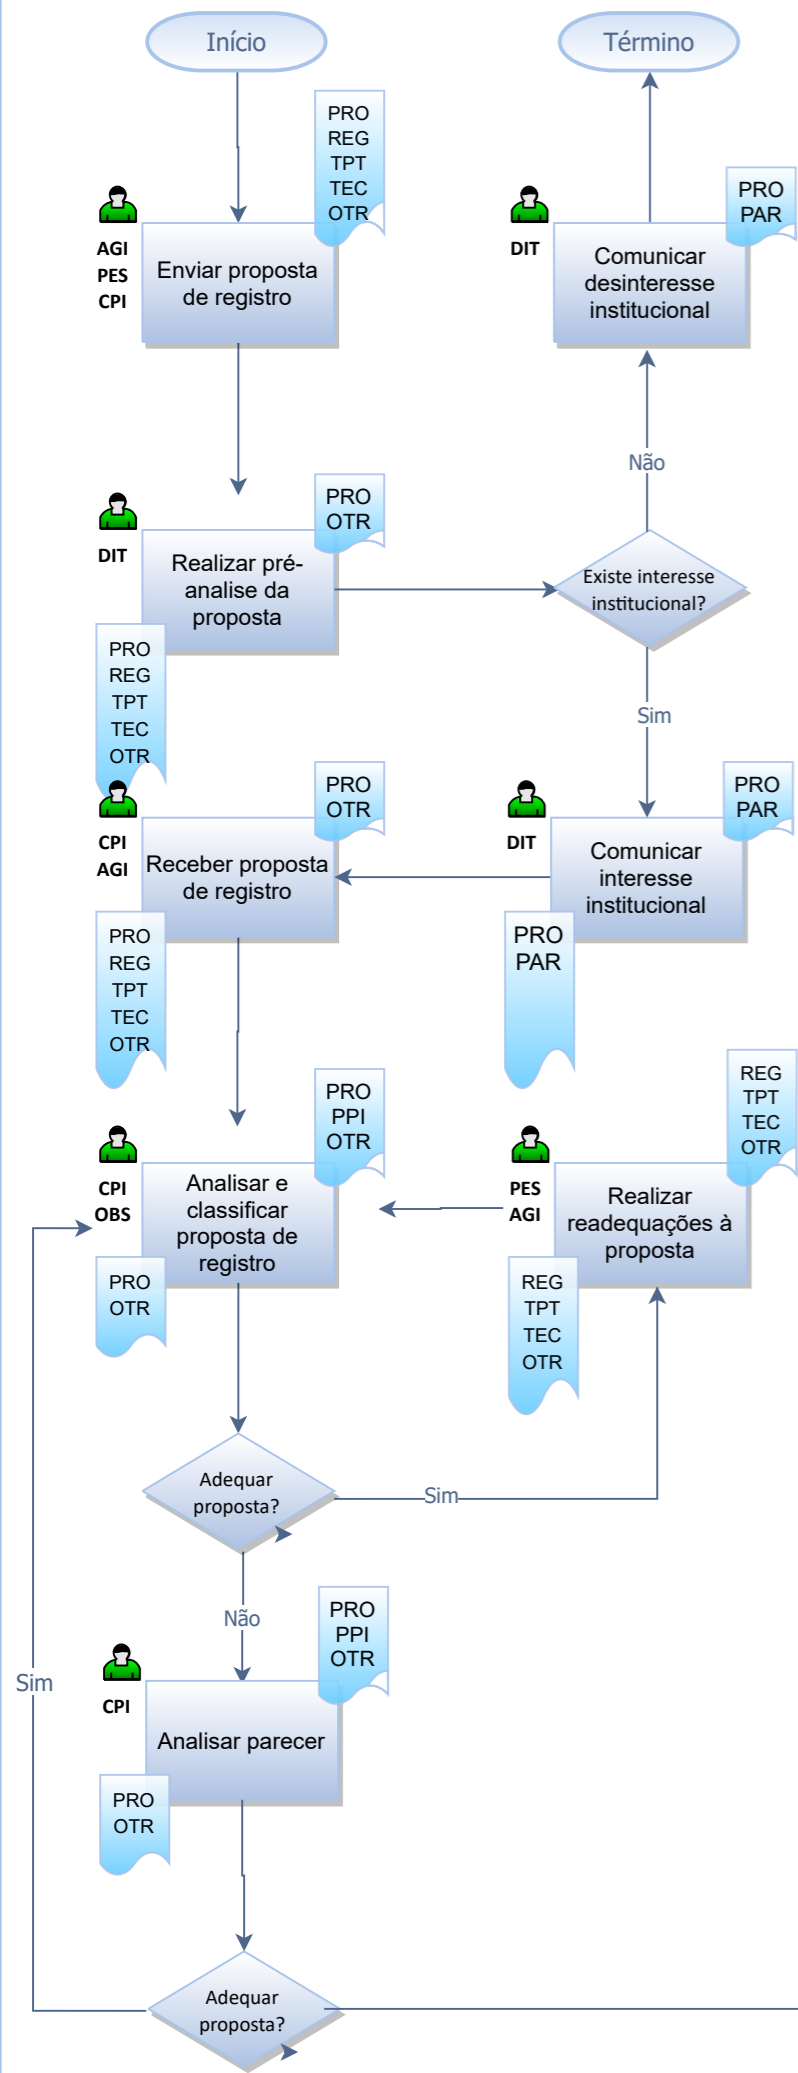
Início

Término

PRO
REG
TPT
TEC
OTR

AGI
PES
CPI

Enviar proposta de registro

DIT

Comunicar desinteresse institucional

PRO
PAR

Não

DIT

PRO
OTR

Realizar pré-analise da proposta

Existe interesse institucional?

PRO
REG
TPT
TEC
OTR

Sim

CPI
AGI

PRO
OTR

Receber proposta de registro

DIT

PRO
PAR

Comunicar interesse institucional

PRO
REG
TPT
TEC
OTR

PRO
PAR

CPI
OBS

PRO
PPI
OTR

Analisar e classificar proposta de registro

PES
AGI

REG
TPT
TEC
OTR

Realizar readequações à proposta

PRO
OTR

REG
TPT
TEC
OTR

Adequar proposta?

Sim

Não

Sim

CPI

PRO
PPI
OTR

Analisar parecer

PRO
OTR

Adequar proposta?